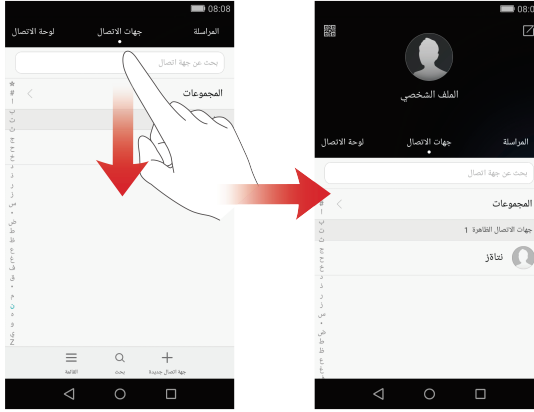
08:08
المراسلة
جهات الاتصال
لوحة الاتصال
بحث عن جهة اتصال
المجموعات
جهة اتصال جديدة
بحث
القائمة

08:08
الملف الشخصي
المراسلة
جهات الاتصال
لوحة الاتصال
بحث عن جهة اتصال
المجموعات
جهات الاتصال الظاهرة 1
نتاقز